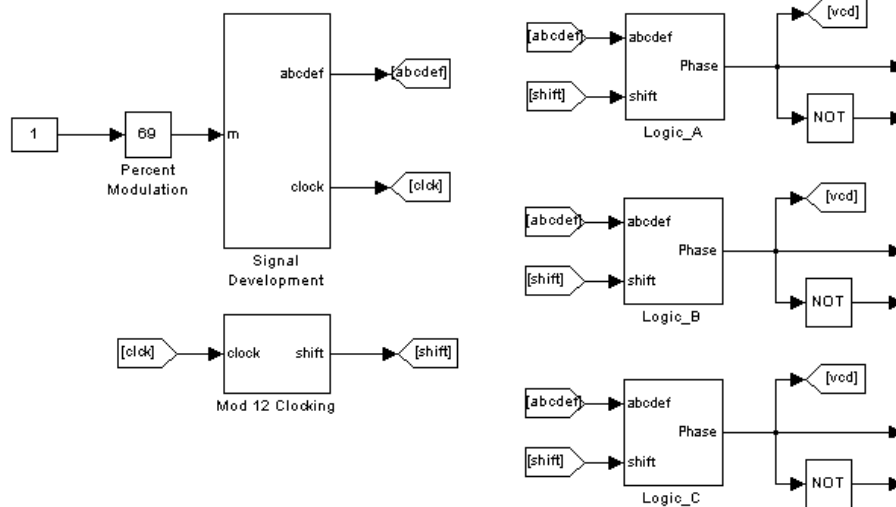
1

69

Percent Modulation

m

abcdef

clock

Signal Development

[abcdef]

[clck]

[clck]

clock

shift

Mod 12 Clocking

[shift]

[abcdef]

abcdef

Phase

[shift]

shift

Logic_A

[vcd]

NOT

[abcdef]

abcdef

Phase

[shift]

shift

Logic_B

[vcd]

NOT

[abcdef]

abcdef

Phase

[shift]

shift

Logic_C

[vcd]

NOT